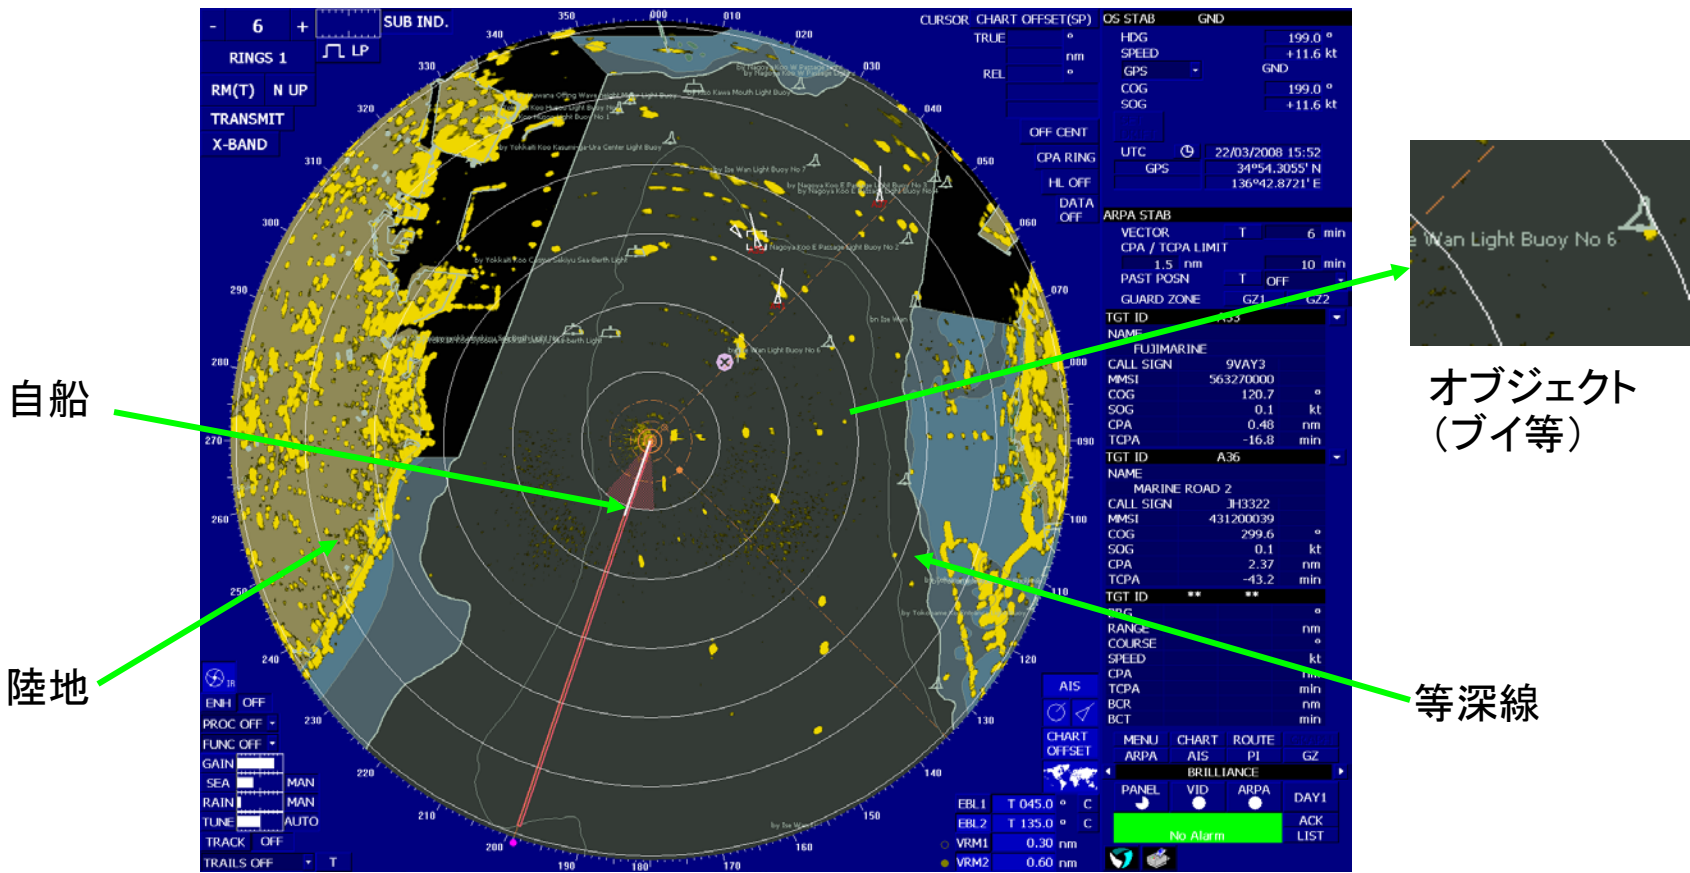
- 6 +
SUB IND.
RINGS 1
LP
RM(T) N UP
TRANSMIT
X-BAND

350 000 010 020 030 040 050 060 070 080 090 100 110 120 130 140 150 160 170 180 190 200 210 220 230 240 250 260 270 280 290 300 310 320 330 340

CURSOR CHART OFFSET(SP)
TRUE °
nm
REL °
OFF CENT
CPA RING
HL OFF
DATA OFF

OS STAB GND
HDG 199.0 °
SPEED +11.6 kt
GPS GND
COG 199.0 °
SOG +11.6 kt
UTC 22/03/2008 15:52
GPS 34°54.3055' N
136°42.8721' E
ARPA STAB
VECTOR T 6 min
CPA / TCPA LIMIT
1.5 nm 10 min
PAST POSN T OFF
GUARD ZONE GZ1 GZ2
TGT ID A33
NAME
FUJIMARINE
CALL SIGN 9VAY3
MMSI 563270000
COG 120.7 °
SOG 0.1 kt
CPA 0.48 nm
TCPA -16.8 min
TGT ID A36
NAME
MARINE ROAD 2
CALL SIGN JH3322
MMSI 431200039
COG 299.6 °
SOG 0.1 kt
CPA 2.37 nm
TCPA -43.2 min
TGT ID ** **
BRG °
RANGE nm
COURSE °
SPEED kt
CPA nm
TCPA min
BCR nm
BCT min
MENU CHART ROUTE
ARPA AIS PI GZ
BRILLIANCE
PANEL VID ARPA DAY1
No Alarm
ACK LIST

AIS
CHART OFFSET
EBL1 T 045.0 ° C
EBL2 T 135.0 ° C
VRM1 0.30 nm
VRM2 0.60 nm

ENH OFF
PROC OFF
FUNC OFF
GAIN
SEA MAN
RAIN MAN
TUNE AUTO
TRACK OFF
TRAILS OFF T

Wan Light Buoy No 6

自船
陸地
オブジェクト
(ブイ等)
等深線